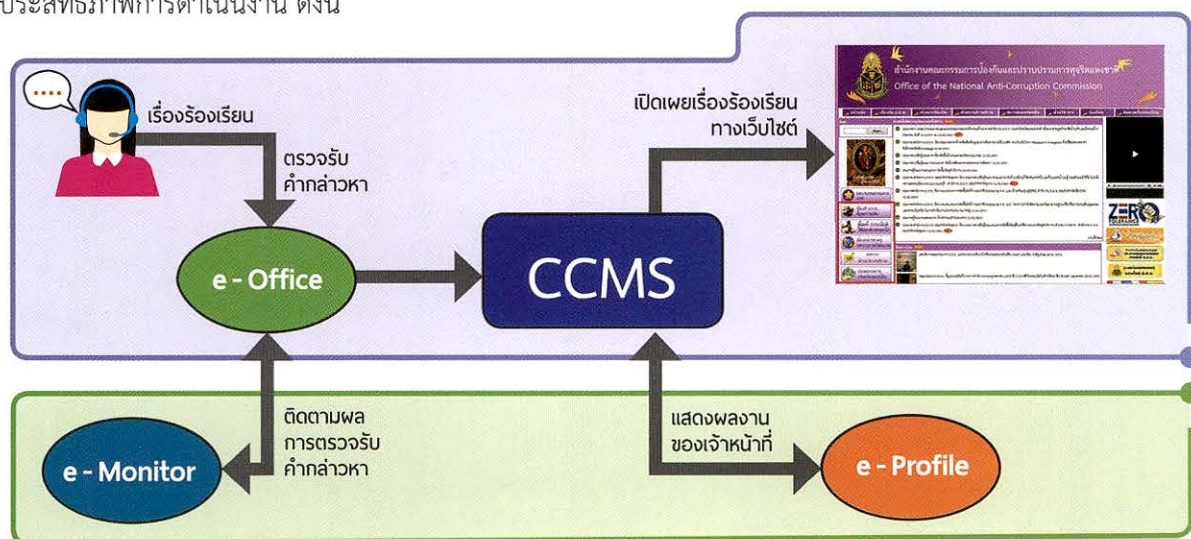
ประสิทธิภาพการดำเนินงาน ดังนี้

....

เรื่องร้องเรียน

ตรวจรับ คำกล่าวหา

e - Office

CCMS

เปิดเผยเรื่องร้องเรียน ทางเว็บไซต์

สำนักงานคณะกรรมการป้องกันและปราบปรามการทุจริตแห่งชาติ
Office of the National Anti-Corruption Commission

ZERO

ติดตามผล การตรวจรับ คำกล่าวหา

e - Monitor

แสดงผลงาน ของเจ้าหน้าที่

e - Profile